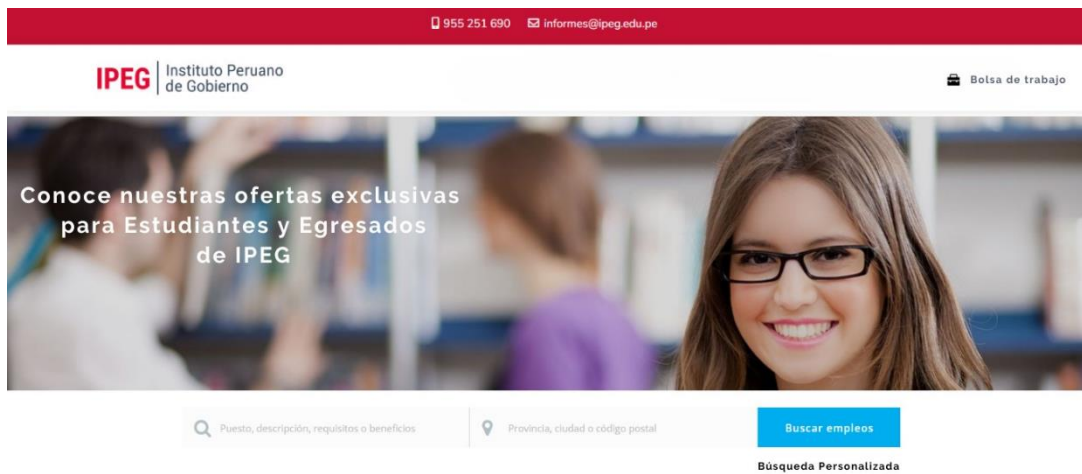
955 251 690 informes@ipeg.edu.pe

IPEG Instituto Peruano de Gobierno

Bolsa de trabajo

Conoce nuestras ofertas exclusivas para Estudiantes y Egresados de IPEG

Puesto, descripción, requisitos o beneficios

Provincia, ciudad o código postal

Buscar empleos

Búsqueda Personalizada